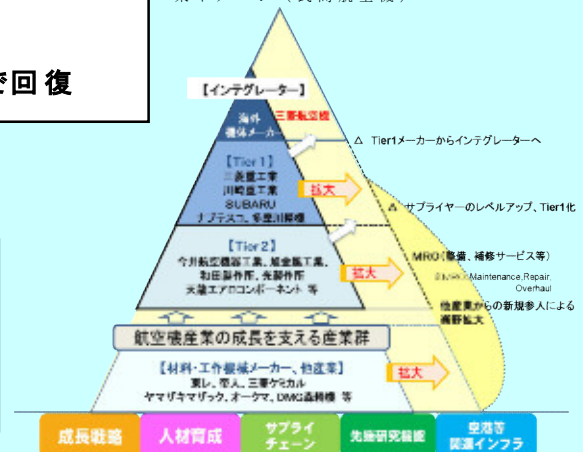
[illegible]回復

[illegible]（民間航空機）

【インテグレーター】

海外機体メーカー

三菱航空機

△ Tier1メーカーからインテグレーターへ

【Tier1】
三菱重工業
川崎重工業
SUBARU
ナブテスコ、新明和工業

拡大

△ サプライヤーのレベルアップ、Tier1化

【Tier2】
今村航空機器工業、旭金属工業、
和田製作所、先鋭工作所、
天龍エアロコンポーネント 等

拡大

MRO（整備、補修サービス等）
※MRO：Maintenance, Repair, Overhaul

他産業からの新規参入による
裾野拡大

航空機産業の成長を支える産業群

【材料・工作機械メーカー、他産業】
東レ、帝人、三菱ケミカル
ヤマザキマザック、オークマ、DMG森精機 等

拡大

成長戦略

人材育成

サプライチェーン

先端研究開発

空港等関連インフラ